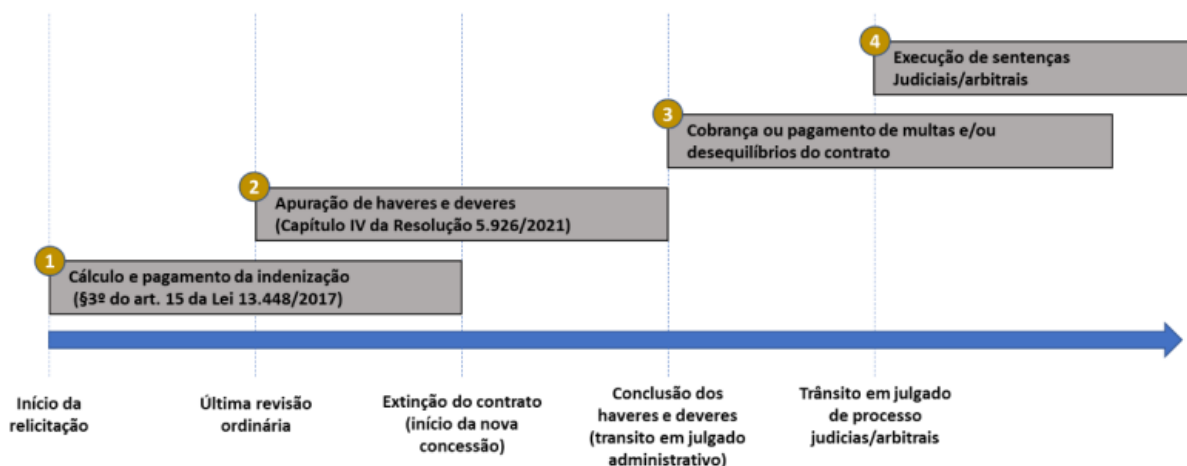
4 Execução de sentenças Judiciais/arbitrais

3 Cobrança ou pagamento de multas e/ou desequilíbrios do contrato

2 Apuração de haveres e deveres (Capítulo IV da Resolução 5.926/2021)

1 Cálculo e pagamento da indenização (§3º do art. 15 da Lei 13.448/2017)

Início da relicitação

Última revisão ordinária

Extinção do contrato (início da nova concessão)

Conclusão dos haveres e deveres (transito em julgado administrativo)

Trânsito em julgado de processo judicias/arbitrais